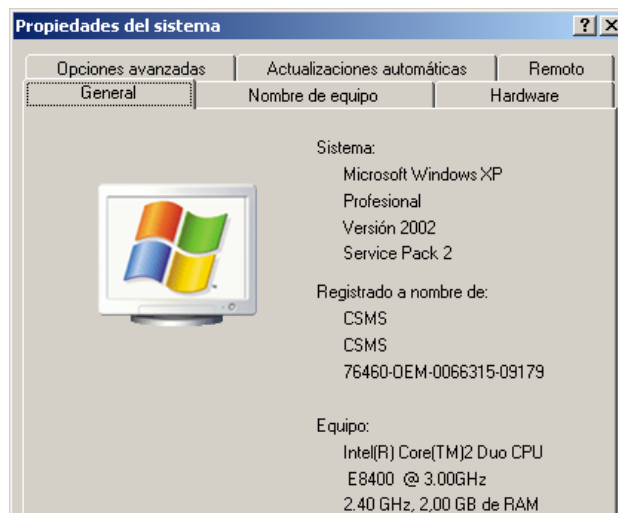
Propiedades del sistema

?

X

Opciones avanzadas

Actualizaciones automáticas

Remoto

General

Nombre de equipo

Hardware

Sistema:
Microsoft Windows XP
Profesional
Versión 2002
Service Pack 2

Registrado a nombre de:
CSMS
CSMS
76460-OEM-0066315-09179

Equipo:
Intel(R) Core(TM)2 Duo CPU
E8400 @ 3.00GHz
2.40 GHz, 2,00 GB de RAM